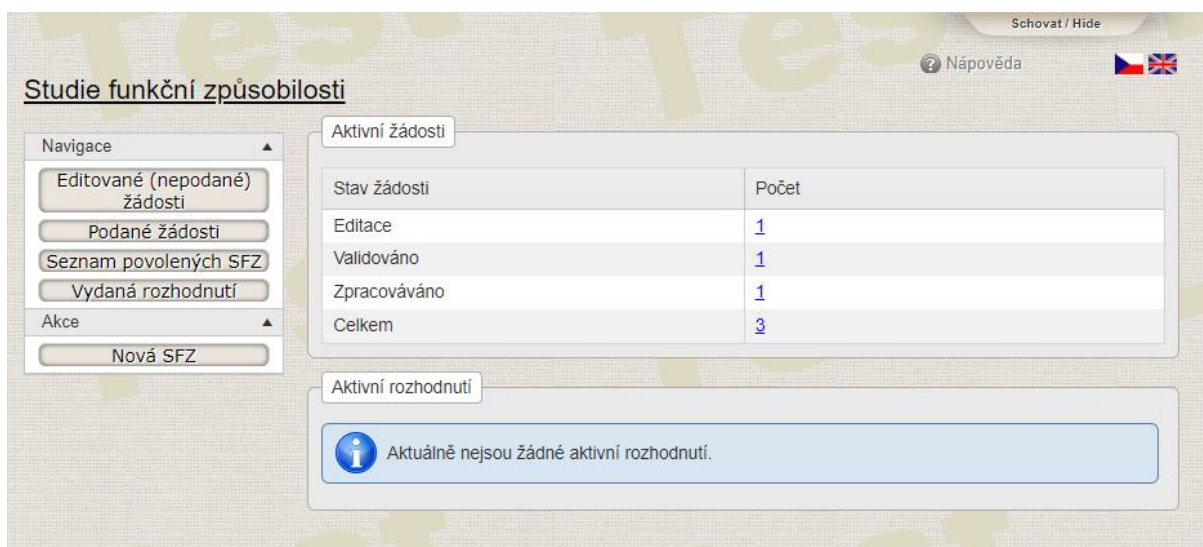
Schovat / Hide

Nápověda

Studie funkční způsobilosti

Navigace ▲

Editované (nepodané) žádosti

Podané žádosti

Seznam povolených SFZ

Vydaná rozhodnutí

Akce ▲

Nová SFZ

Aktivní žádosti

| Stav žádosti | Počet |
|---|---|
| Editace | 1 |
| Validováno | 1 |
| Zpracováváno | 1 |
| Celkem | 3 |

Aktivní rozhodnutí

Aktuálně nejsou žádné aktivní rozhodnutí.